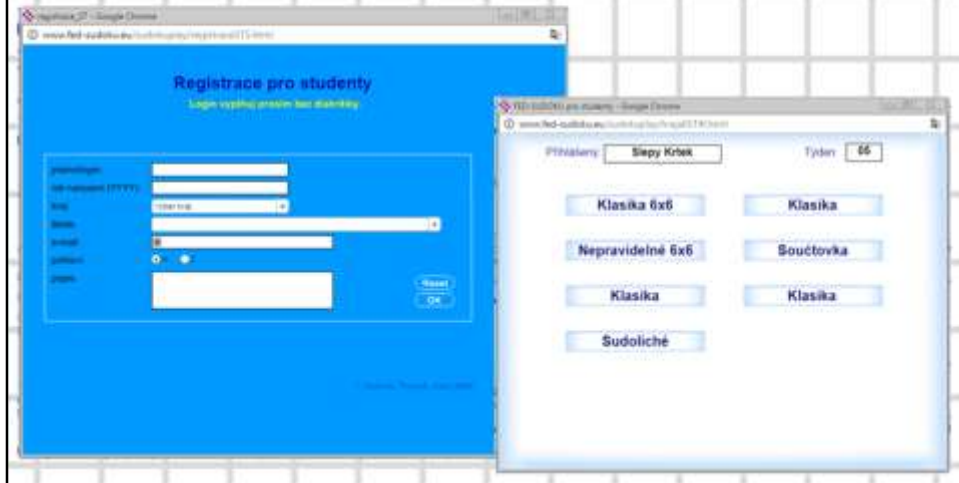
registrace_ST - Google Chrome
www.fed-sudoku.eu/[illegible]

Registrace pro studenty
Login vyplňuj prosím bez diakritiky

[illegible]
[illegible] (YYYY)
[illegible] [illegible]
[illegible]
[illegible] @
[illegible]
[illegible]

Reset
OK

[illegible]

FED-SUDOKU pro studenty - Google Chrome
www.fed-sudoku.eu/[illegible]

Přihlášený Slepy Krtek
Týden 05

Klasika 6x6
Klasika
Nepravidelné 6x6
Součtovka
Klasika
Klasika
Sudoliché